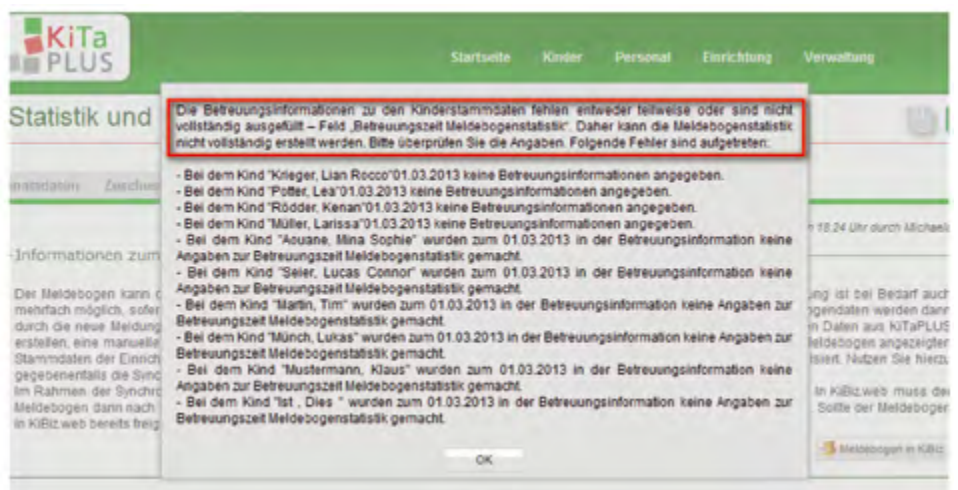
KiTa PLUS

Startseite Kinder Personal Einrichtung Verwaltung

Statistik und

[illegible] Zuschu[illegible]

-Informationen zum

Der Meldebogen kann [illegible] mehrfach möglich, sofer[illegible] durch die neue Meldung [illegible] erstellen, eine manuelle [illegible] Stammdaten der Einrich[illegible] gegebenenfalls die Sync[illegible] Im Rahmen der Synchr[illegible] Meldebogen dann nach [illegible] in KiBiz.web bereits freig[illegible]

Die Betreuungsinformationen zu den Kinderstammdaten fehlen entweder teilweise oder sind nicht vollständig ausgefüllt – Feld „Betreuungszeit Meldebogenstatistik". Daher kann die Meldebogenstatistik nicht vollständig erstellt werden. Bitte überprüfen Sie die Angaben. Folgende Fehler sind aufgetreten:

- Bei dem Kind "Krieger, Lian Rocco"01.03.2013 keine Betreuungsinformationen angegeben.
- Bei dem Kind "Potter, Lea"01.03.2013 keine Betreuungsinformationen angegeben.
- Bei dem Kind "Rödder, Kenan"01.03.2013 keine Betreuungsinformationen angegeben.
- Bei dem Kind "Müller, Larissa"01.03.2013 keine Betreuungsinformationen angegeben.
- Bei dem Kind "Aouane, Mina Sophie" wurden zum 01.03.2013 in der Betreuungsinformation keine Angaben zur Betreuungszeit Meldebogenstatistik gemacht.
- Bei dem Kind "Seier, Lucas Connor" wurden zum 01.03.2013 in der Betreuungsinformation keine Angaben zur Betreuungszeit Meldebogenstatistik gemacht.
- Bei dem Kind "Martin, Tim" wurden zum 01.03.2013 in der Betreuungsinformation keine Angaben zur Betreuungszeit Meldebogenstatistik gemacht.
- Bei dem Kind "Münch, Lukas" wurden zum 01.03.2013 in der Betreuungsinformation keine Angaben zur Betreuungszeit Meldebogenstatistik gemacht.
- Bei dem Kind "Mustermann, Klaus" wurden zum 01.03.2013 in der Betreuungsinformation keine Angaben zur Betreuungszeit Meldebogenstatistik gemacht.
- Bei dem Kind "Ist , Dies " wurden zum 01.03.2013 in der Betreuungsinformation keine Angaben zur Betreuungszeit Meldebogenstatistik gemacht.

OK

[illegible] 18:24 Uhr durch Michael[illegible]

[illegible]ung ist bei Bedarf auch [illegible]ogendaten werden dann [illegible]n Daten aus KiTaPLUS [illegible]eldebogen angezeigt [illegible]isiert. Nutzen Sie hierzu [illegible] In KiBiz.web muss der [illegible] Seite der Meldebogen

Meldebogen in KiBiz